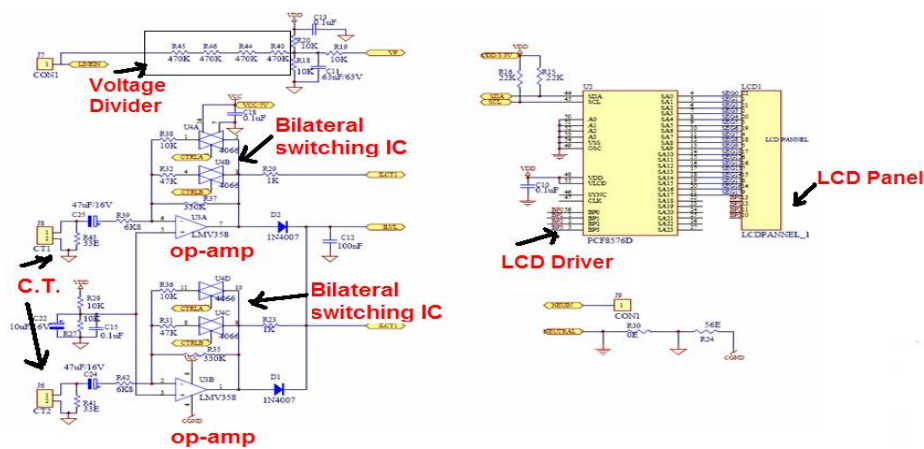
Voltage Divider
Bilateral switching IC
Bilateral switching IC
op-amp
op-amp
C.T.
LCD Panel
LCD Driver

CON1
R45 470K
R46 470K
R44 470K
R40 470K
VDD
C11 0.1uF
R20 10K
R19 10K
R18 10K
C17 63uF/63V
VP
VCC
VCC/5V
C16 0.1uF
U4A 4066
R38 10K
R32 47K
U4B 4066
R37 330K
R29 1K
CTRLA
CTRLB
J8 CT1
C25 47uF/16V
R39 6K8
R43 33E
U3A LMV358
D1 1N4007
C12 100nF
VDD
R28 10K
R27 10K
C22 10uF/16V
C15 0.1uF
R36 10K
U4D 4066
R31 47K
U4C 4066
R35 330K
R23 1K
J6 CT2
C24 47uF/16V
R42 6K8
R41 33E
U3B LMV358
D1 1N4007
VDD 3.3V
VDD
R16 22K
R15 22K
SDA
SCL
U2
A0 A1 A2 VSS OSC
VDD VLCD
C10 0.1uF
SYNC CLK
BP0 BP1 BP2 BP3
PCF8576D
SA0 SA1 SA2 SA3 SA4 SA5 SA6 SA7 SA8 SA9 SA10 SA11 SA12 SA13 SA14 SA15 SA16 SA17 SA18 SA19 SA20 SA21 SA22 SA23
LCD1
LCD PANNEL
LCDPANNEL_1
J9 CON1
R30 0E
R24 56E
NEUTRAL